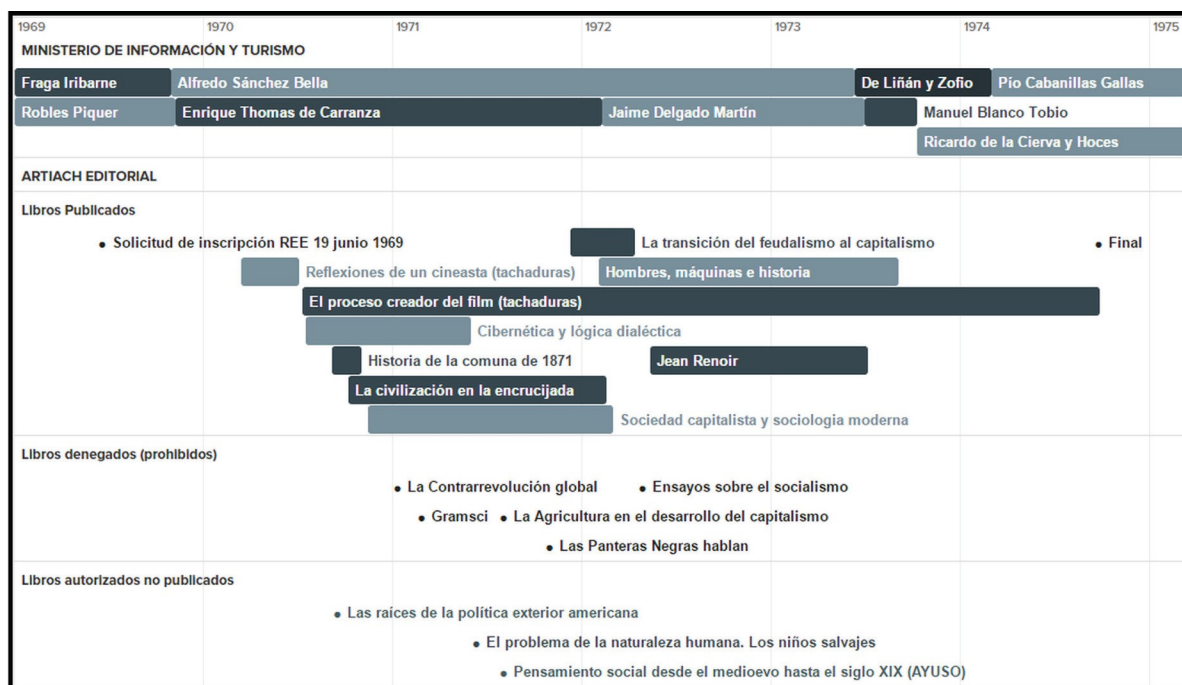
1969 1970 1971 1972 1973 1974 1975

MINISTERIO DE INFORMACIÓN Y TURISMO

Fraga Iribarne
Alfredo Sánchez Bella
De Liñán y Zofio
Pío Cabanillas Gallas
Robles Piquer
Enrique Thomas de Carranza
Jaime Delgado Martín
Manuel Blanco Tobio
Ricardo de la Cierva y Hoces

ARTIACH EDITORIAL

Libros Publicados

• Solicitud de inscripción REE 19 junio 1969
La transición del feudalismo al capitalismo
• Final
Reflexiones de un cineasta (tachaduras)
Hombres, máquinas e historia
El proceso creador del film (tachaduras)
Cibernética y lógica dialéctica
Historia de la comuna de 1871
Jean Renoir
La civilización en la encrucijada
Sociedad capitalista y sociologia moderna

Libros denegados (prohibidos)

• La Contrarrevolución global
• Ensayos sobre el socialismo
• Gramsci
• La Agricultura en el desarrollo del capitalismo
• Las Panteras Negras hablan

Libros autorizados no publicados

• Las raíces de la política exterior americana
• El problema de la naturaleza humana. Los niños salvajes
• Pensamiento social desde el medioevo hasta el siglo XIX (AYUSO)